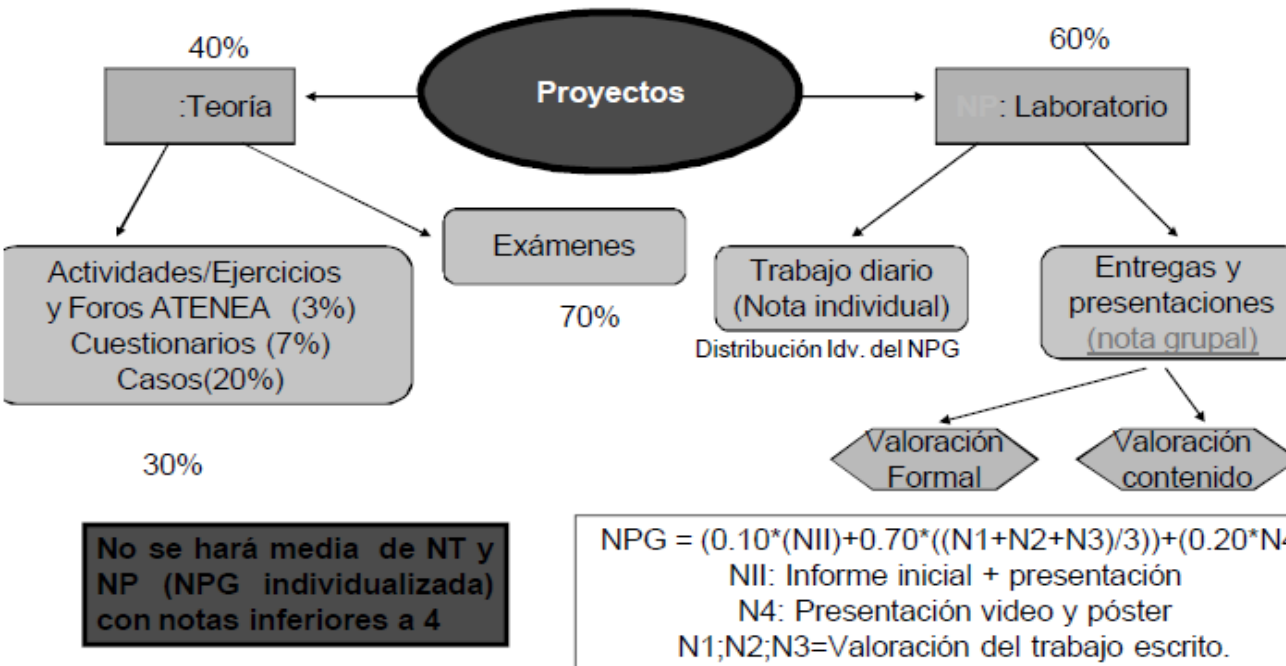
40%

Proyectos

60%

:Teoría

NP: Laboratorio

Actividades/Ejercicios y Foros ATENEA (3%) Cuestionarios (7%) Casos(20%)

Exámenes

70%

Trabajo diario (Nota individual)

Distribución Idv. del NPG

Entregas y presentaciones (nota grupal)

30%

Valoración Formal

Valoración contenido

No se hará media de NT y NP (NPG individualizada) con notas inferiores a 4

NPG = (0.10*(NII)+0.70*((N1+N2+N3)/3))+(0.20*N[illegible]
NII: Informe inicial + presentación
N4: Presentación video y póster
N1;N2;N3=Valoración del trabajo escrito.